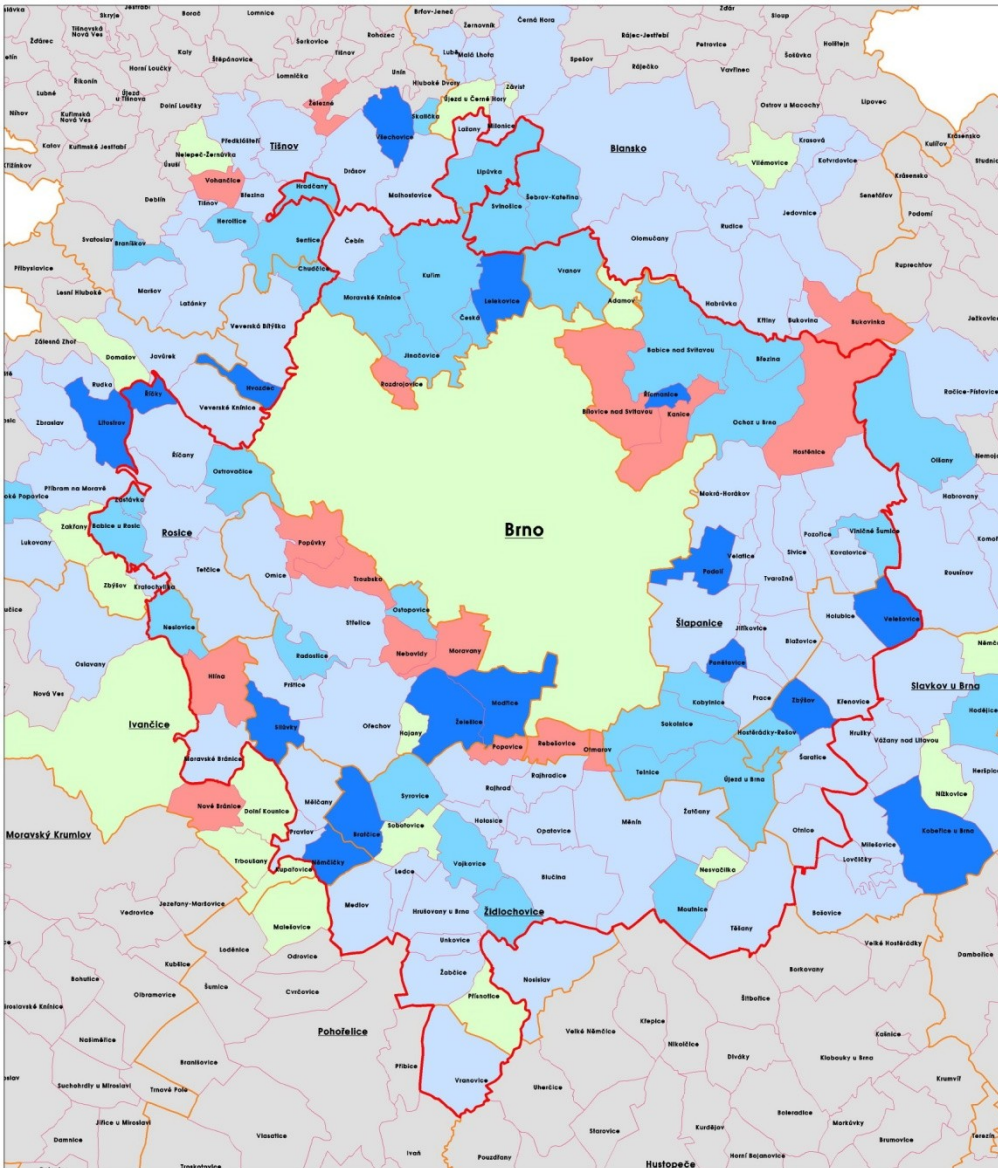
Jestřabí
Skryje
Boráč
Lomnice
Brťov-Jeneč
Černá Hora
Zdár
Sloup
Tišnovská Nová Ves
Žďárec
Kaly
Štěpánovice
Šerkovice
Rohozec
Žernovník
Lubě
Malá Lhota
Rájec-Jestřebí
Petrovice
Holštejn
Horní Loučky
Lomnička
Tišnov
Unín
Hluboké Dvory
Spešov
Ráječko
Vavřinec
Šošůvka
Říkonín
Lubné
Újezd u Tišnova
Dolní Loučky
Závist
Újezd u Černé Hory
Ostrov u Macochy
Lipovec
Níhov
Kuřimská Nová Ves
Železné
Skalička
Kalov
Kuřimské Jestřabí
Předklášteří
Všechovice
Lažany
Bořitov
Blansko
Kulířov
Krasová
Nelepeč-Žernůvka
Tišnov
Vilémovice
Křtiny
Kotvrdovice
Úsuší
Vohančice
Březina
Drásov
Malhostovice
Lipůvka
Šebrov-Kateřina
Senetářov
Podomí
Deblín
Tišnov
Heroltice
Hradčany
Svinošice
Jedovnice
Svatoslav
Braníškov
Sentice
Čebín
Olomučany
Rudice
Přibyslavice
Chudčice
Kuřim
Vranov
Ruprechtov
Lesní Hluboké
Maršov
Moravské Knínice
Lelekovice
Adamov
Habrůvka
Křtiny
Bukovina
Bukovinka
Lažánky
Česká
Veverská Bítýška
Záleská Zhoř
Domašov
Jinačovice
Babice nad Svitavou
Březina
Javůrek
Rozdrojovice
Řícmanice
Ochoz u Brna
Račice-Pístovice
Rudka
Hvozdec
Bílovice nad Svitavou
Kanice
Hostěnice
Zbraslav
Lukovany
Veverské Knínice
Litostrov
Říčany
Olšany
Ostrovačice
Habrovany
Příbram na Moravě
Mokrá-Horákov
Zastávka
Babice u Rosic
Brno
Zakřany
Pozořice
Viničné Šumice
Rosice
Popůvky
Velatice
Kovalovice
Rousínov
Tetčice
Podolí
Siwice
Tvarožná
Zbýšov
Omice
Troubsko
Kratochvilka
Ostopovice
Jiříkovice
Holubice
Neslovice
Střelice
Veleovice
Šlapanice
Blažovice
Nebovidy
Moravany
Radostice
Ponětovice
Oslavany
Hlína
Prace
Křenovice
Slavkov u Brna
Přísnotice
Kobylnice
Zbýšov
Hodějice
Nová Ves
Ořechov
Modřice
Sokolnice
Ivančice
Silůvky
Hajany
Želešice
Hostěrádky-Rešov
Moravské Bránice
Popovice
Rebešovice
Otmarov
Kruhy
Vážany nad Litavou
Heršpice
Rajhrad
Rajhradice
Telnice
Újezd u Brna
Šaratice
Nížkovice
Syrovice
Nové Bránice
Dolní Kounice
Měnín
Žatčany
Mělčany
Bratčice
Moravský Krumlov
Holasice
Opatovice
Otnice
Prahov
Sobotovice
Kobeřice u Brna
Milešovice
Lovčičky
Němčičky
Vojkovice
Blučina
Nesvačilka
Trboušany
Kupařovice
Ledce
Jezeřany-Maršovice
Medlov
Hrušovany u Brna
Moutnice
Bošovice
Vedrovice
Židlochovice
Těšany
Velké Hostěrádky
Malešovice
Loděnice
Unkovice
Dambořice
Odrovice
Kubšice
Žabčice
Nosislav
Borkovany
Bohutice
Šumice
Cvrčovice
Přísnotice
Šitbořice
Olbramovice
Velké Němčice
Křepice
Miroslavské Knínice
Kašnice
Pohořelice
Nikolčice
Našiměřice
Divaky
Klobouky u Brna
Branišovice
Příbice
Krumvíř
Suchohrdly u Miroslavi
Trnové Pole
Vranovice
Uherčice
Jiřice u Miroslavi
Boleradice
Morkůvky
Kurdějov
Starovice
Brumovice
Damnice
Vlasatice
Ivaň
Pouzdřany
Horní Bojanovice
Hustopeče
Terezín
Troskotovice
Ivaň